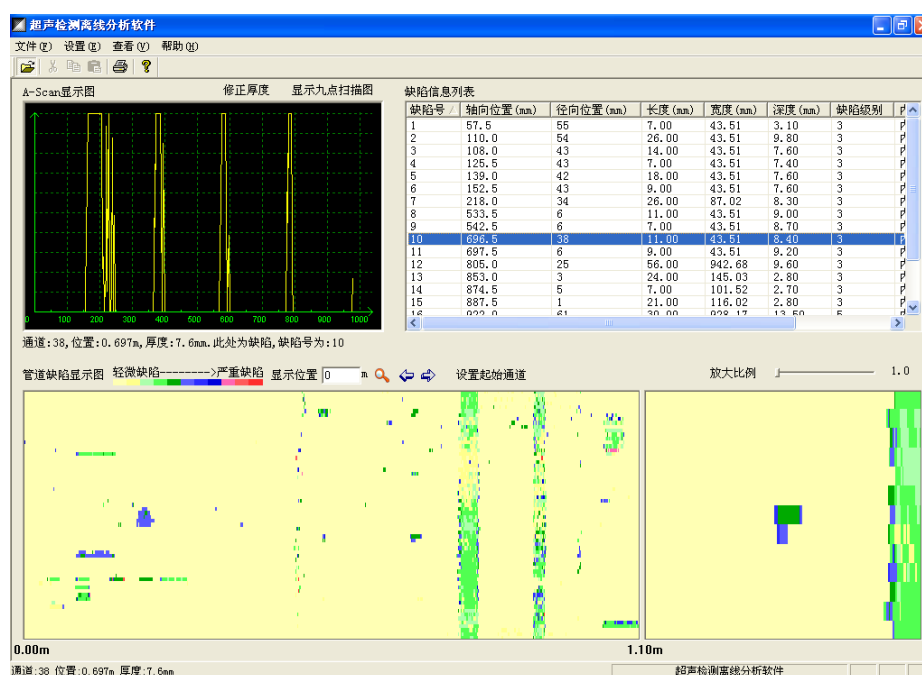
超声检测离线分析软件

文件(F) 设置(E) 查看(V) 帮助(H)

A-Scan显示图 修正厚度 显示九点扫描图

0 100 200 300 400 500 600 700 800 900 1000

缺陷信息列表

| 缺陷号 | 轴向位置(mm) | 径向位置(mm) | 长度(mm) | 宽度(mm) | 深度(mm) | 缺陷级别 | P |
|---|---|---|---|---|---|---|---|
| 1 | 57.5 | 55 | 7.00 | 43.51 | 3.10 | 3 | P |
| 2 | 110.0 | 54 | 26.00 | 43.51 | 9.80 | 3 | P |
| 3 | 108.0 | 43 | 14.00 | 43.51 | 7.60 | 3 | P |
| 4 | 125.5 | 43 | 7.00 | 43.51 | 7.40 | 3 | P |
| 5 | 139.0 | 42 | 18.00 | 43.51 | 7.60 | 3 | P |
| 6 | 152.5 | 43 | 9.00 | 43.51 | 7.60 | 3 | P |
| 7 | 218.0 | 34 | 26.00 | 87.02 | 8.30 | 3 | P |
| 8 | 533.5 | 6 | 11.00 | 43.51 | 9.00 | 3 | P |
| 9 | 542.5 | 6 | 7.00 | 43.51 | 8.70 | 3 | P |
| 10 | 696.5 | 38 | 11.00 | 43.51 | 8.40 | 3 | P |
| 11 | 697.5 | 6 | 9.00 | 43.51 | 9.20 | 3 | P |
| 12 | 805.0 | 25 | 56.00 | 942.68 | 9.60 | 3 | P |
| 13 | 853.0 | 3 | 24.00 | 145.03 | 2.80 | 3 | P |
| 14 | 874.5 | 5 | 7.00 | 101.52 | 2.70 | 3 | P |
| 15 | 887.5 | 1 | 21.00 | 116.02 | 2.80 | 3 | P |
| 16 | 922.0 | 61 | 30.00 | 928.17 | 13.50 | 5 | P |

通道:38,位置:0.697m,厚度:7.6mm.此处为缺陷,缺陷号为:10

管道缺陷显示图 轻微缺陷--------->严重缺陷 显示位置 0 m 设置起始通道 放大比例 1.0

0.00m 1.10m

通道:38 位置:0.697m 厚度:7.6mm 超声检测离线分析软件